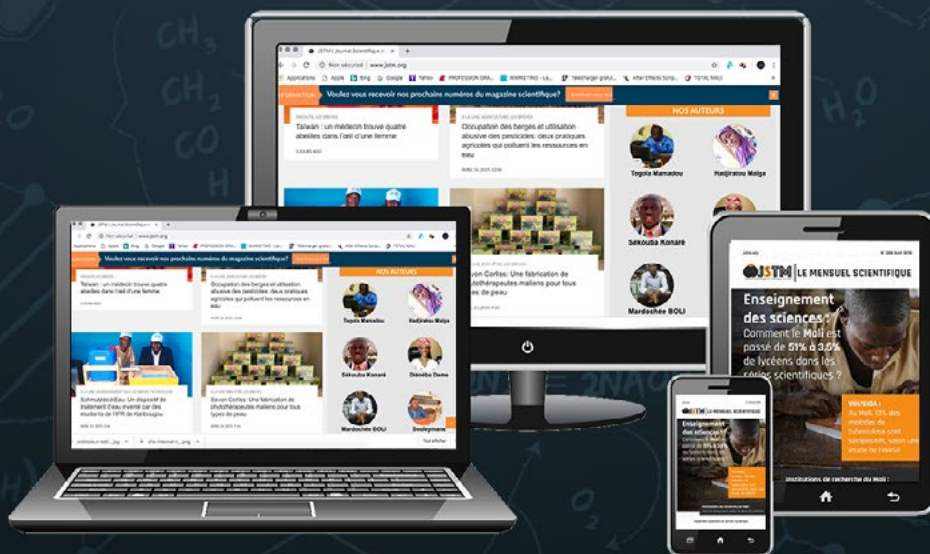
Non sécurisé | www.jstm.org

Applications Apple Bing Google Yahoo PROFESSION GRA... MARKETING - La... Telecharger gratui... After Effects Scrip... TOTAL MALI

Voulez vous recevoir nos prochains numéros du magazine scientifique?

Taïwan : un médecin trouve quatre abeilles dans l'œil d'une femme

Occupation des berges et utilisation abusive des pesticides: deux pratiques agricoles qui polluent les ressources en eau

NOS AUTEURS

Togola Mamadou

Hadjiratou Maïga

Sékouba Konaré

Savon Corliss: Une fabrication de phytothérapeutes maliens pour tous types de peau

Mardochée BOLI

Diénéba Dama

Doutegmane

SahmatabioEau: Un dispositif de traitement d'eau inventé par des étudiants de l'IPR de Katibougou

Tout afficher

JSTM | LE MENSUEL SCIENTIFIQUE

Enseignement des sciences : Comment le Mali est passé de 51% à 3,5% de lycéens dans les séries scientifiques ?

VIH/SIDA : Au Mali, 13% des malades de tuberculose sont séropositifs, selon une étude de l'INRSP

Institutions de recherche du Mali :